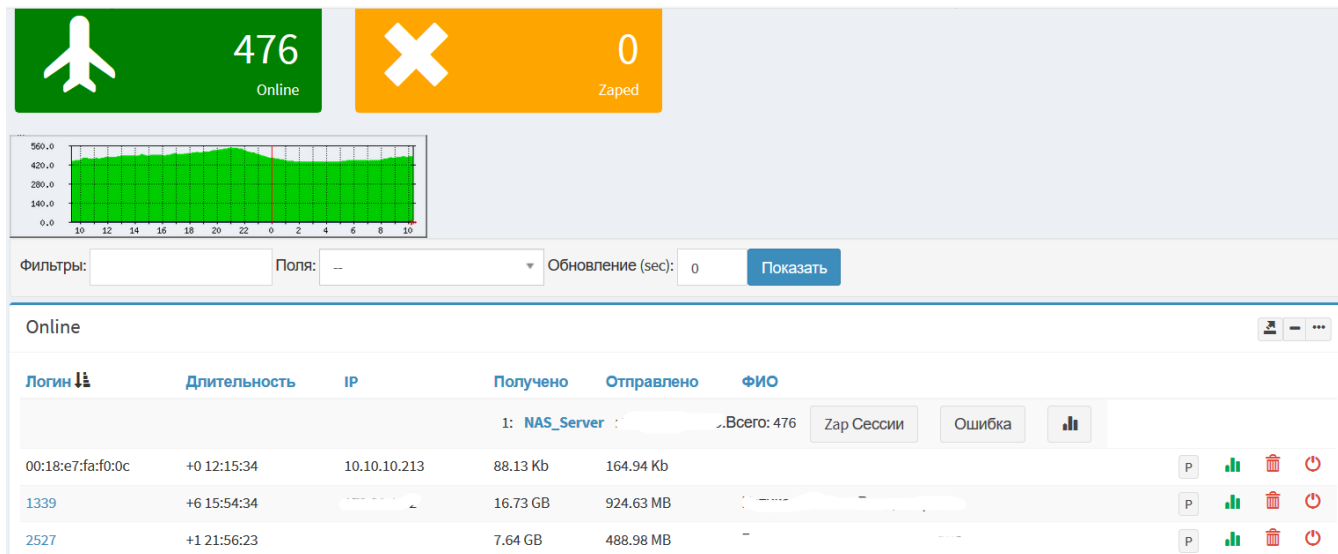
476
Online

0
Zaped

560.0
420.0
280.0
140.0
0.0
10 12 14 16 18 20 22 0 2 4 6 8 10

Фильтры: Поля: -- Обновление (sec): 0 Показать

Online

| Логин | Длительность | IP | Получено | Отправлено | ФИО | | | | |
|---|---|---|---|---|---|---|---|---|---|
| | | | 1: NAS_Server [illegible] | .Всего: 476 | Zap Сессии | Ошибка | | | |
| 00:18:e7:fa:f0:0c | +0 12:15:34 | 10.10.10.213 | 88.13 Kb | 164.94 Kb | | P | | | |
| 1339 | +6 15:54:34 | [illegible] | 16.73 GB | 924.63 MB | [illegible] | P | | | |
| 2527 | +1 21:56:23 | | 7.64 GB | 488.98 MB | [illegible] | P | | | |